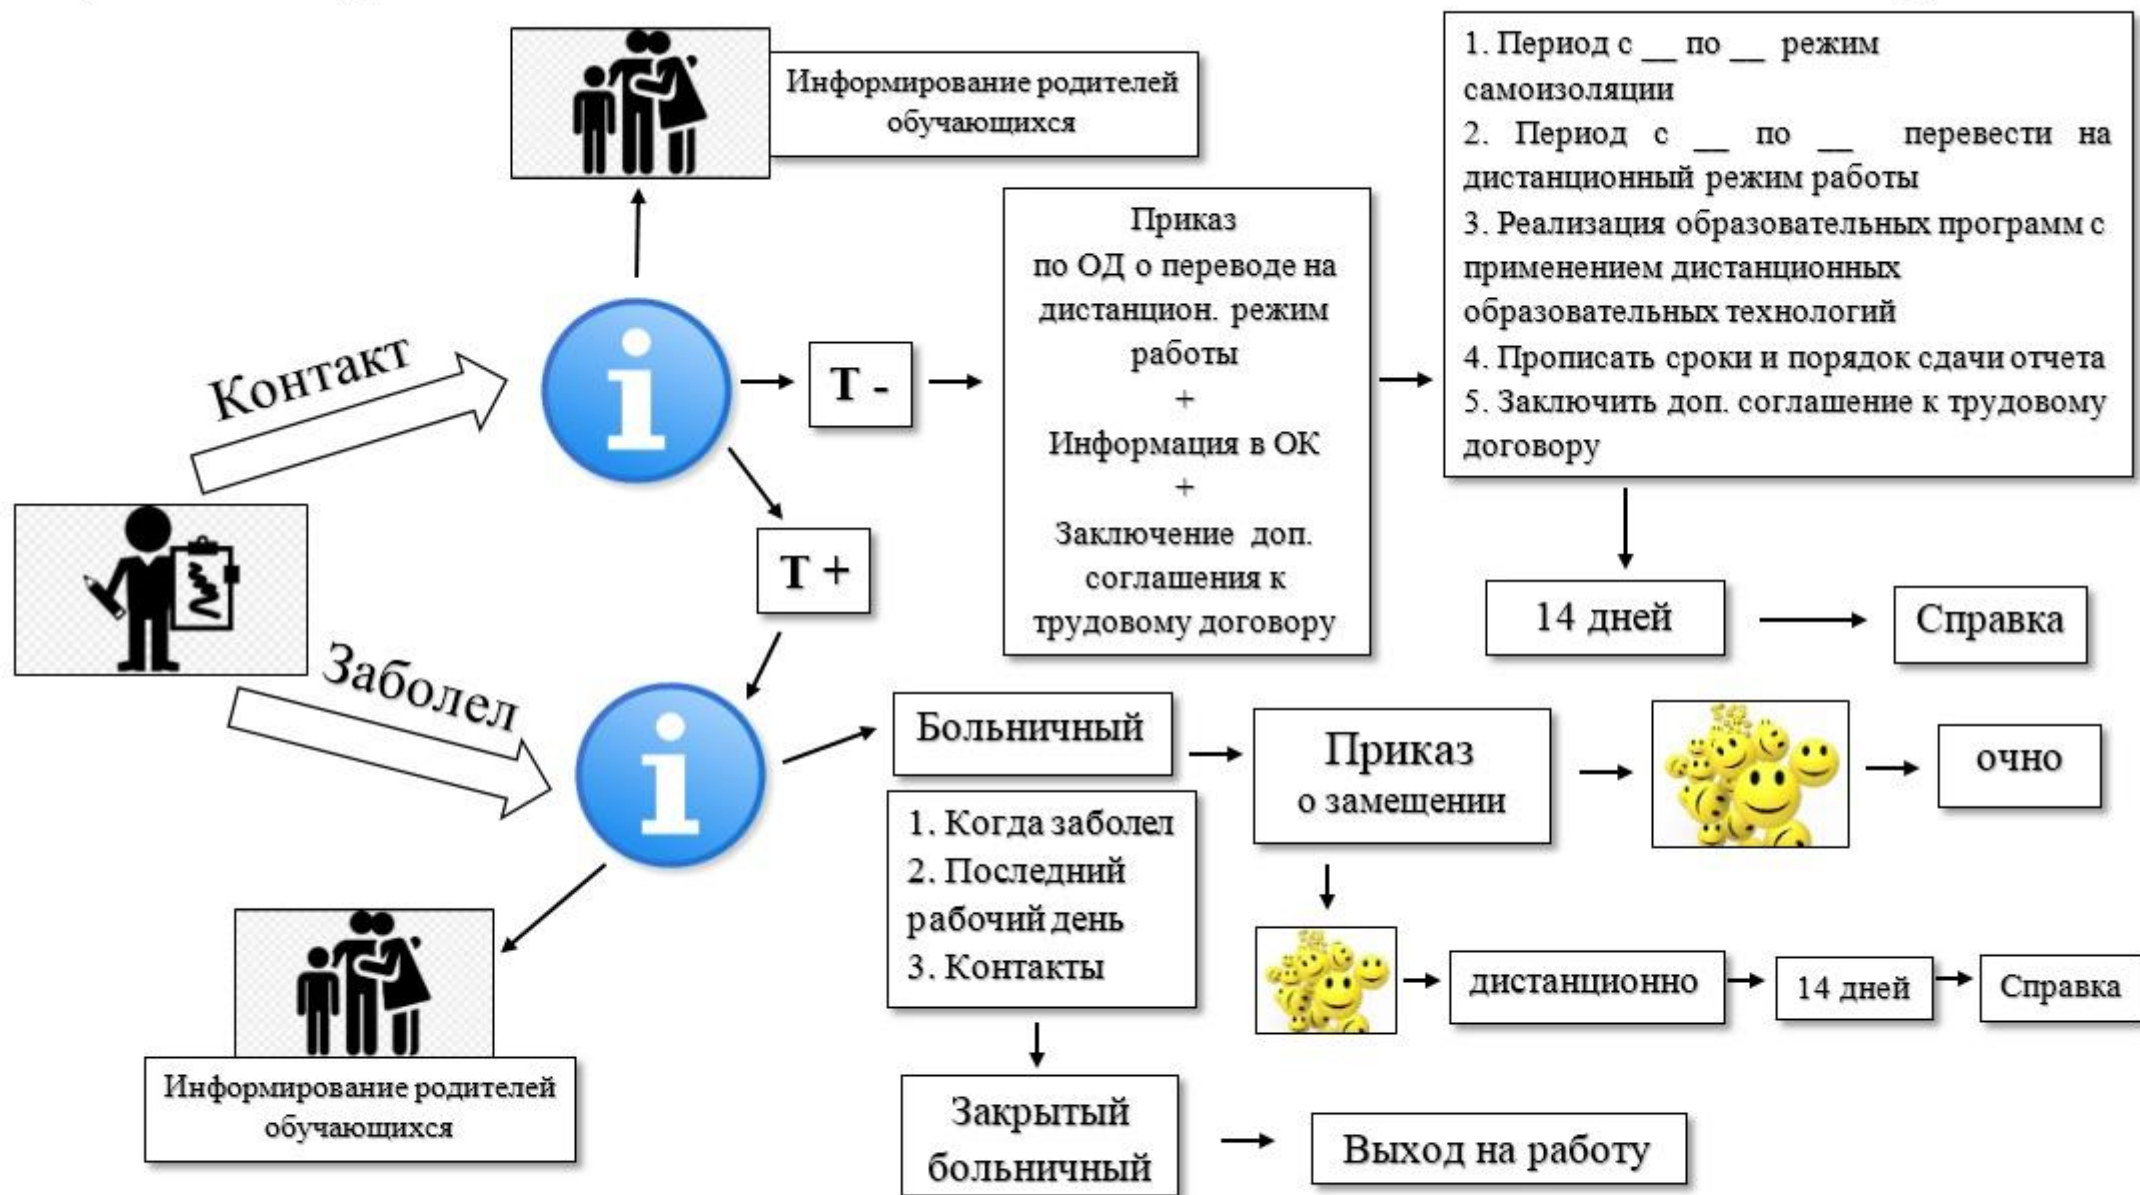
Информирование родителей обучающихся

1. Период с __ по __ режим самоизоляции
2. Период с __ по __ перевести на дистанционный режим работы
3. Реализация образовательных программ с применением дистанционных образовательных технологий
4. Прописать сроки и порядок сдачи отчета
5. Заключить доп. соглашение к трудовому договору

Контакт

i

Т -

Приказ по ОД о переводе на дистанцион. режим работы + Информация в ОК + Заключение доп. соглашения к трудовому договору

Т +

14 дней

Справка

Заболел

i

Больничный

Приказ о замещении

очно

1. Когда заболел
2. Последний рабочий день
3. Контакты

дистанционно

14 дней

Справка

Информирование родителей обучающихся

Закрытый больничный

Выход на работу